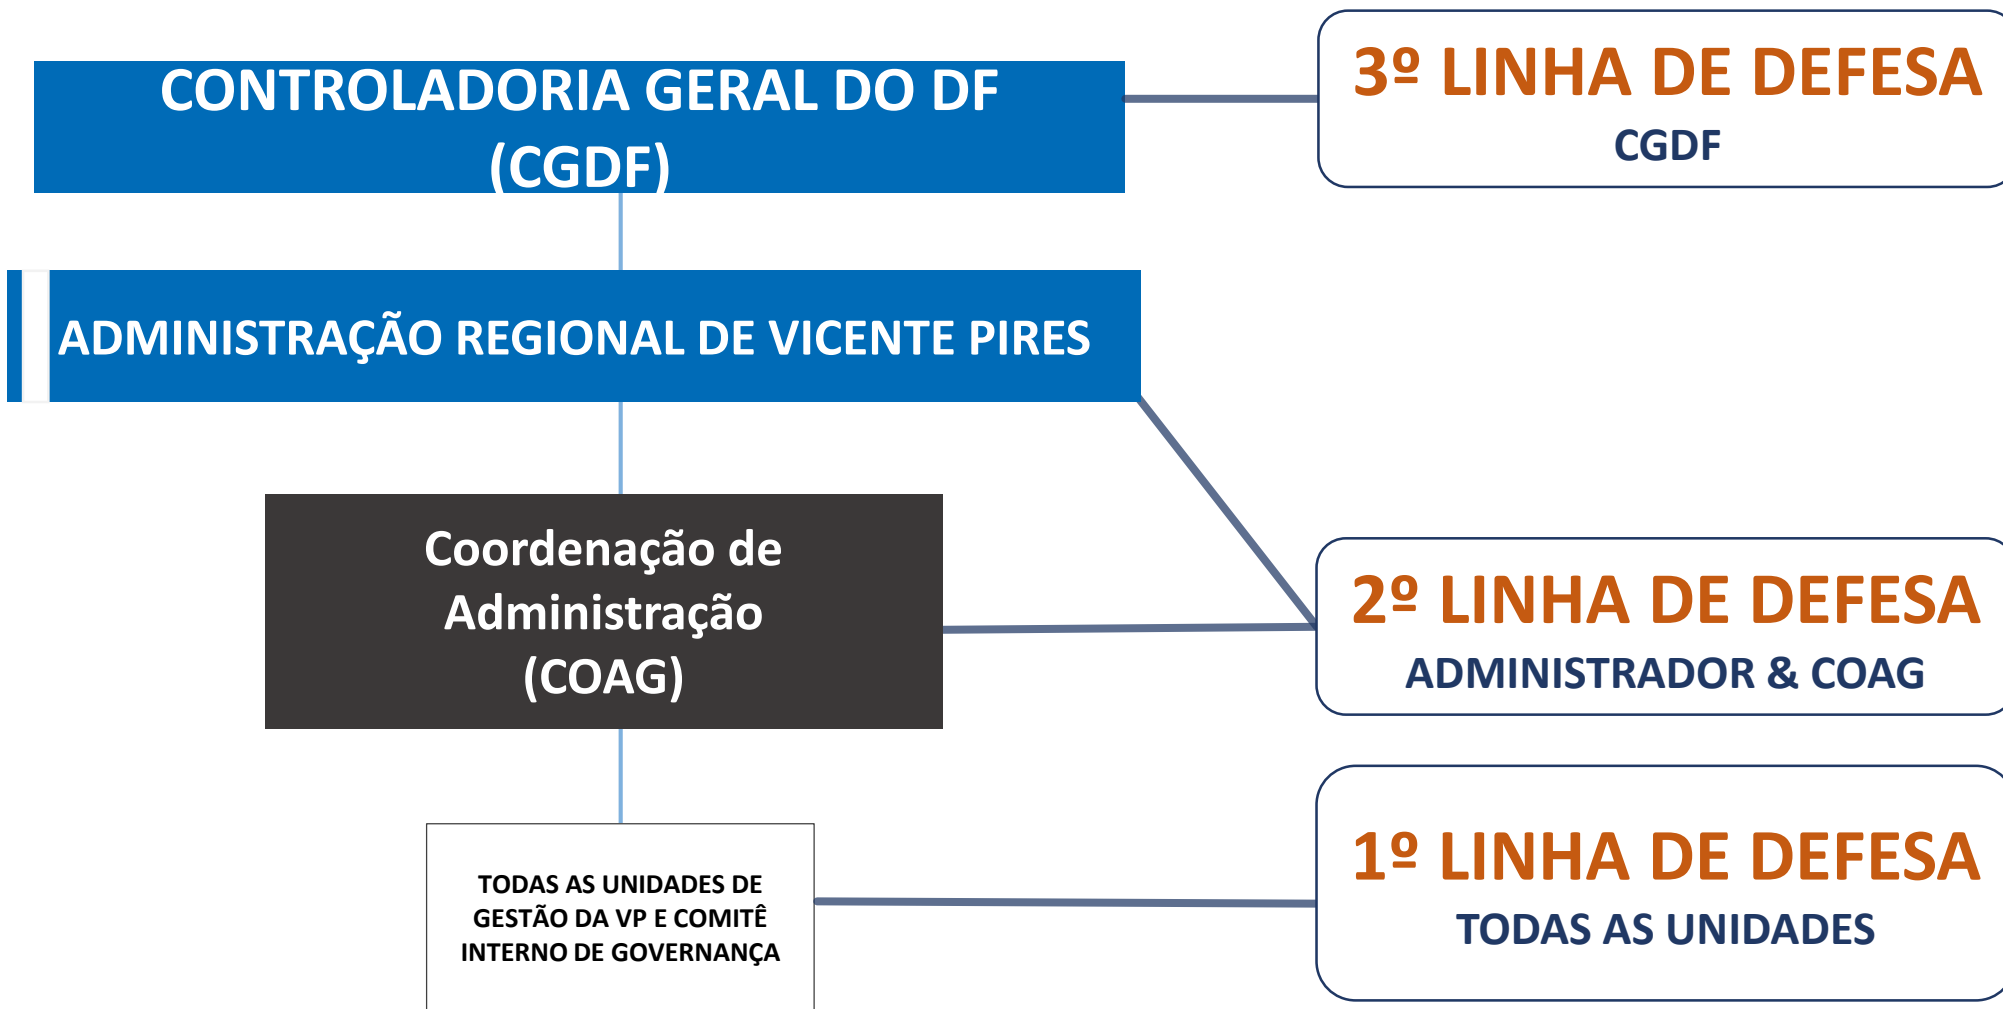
CONTROLADORIA GERAL DO DF (CGDF)

3º LINHA DE DEFESA
CGDF

ADMINISTRAÇÃO REGIONAL DE VICENTE PIRES

Coordenação de Administração (COAG)

2º LINHA DE DEFESA
ADMINISTRADOR & COAG

TODAS AS UNIDADES DE GESTÃO DA VP E COMITÊ INTERNO DE GOVERNANÇA

1º LINHA DE DEFESA
TODAS AS UNIDADES